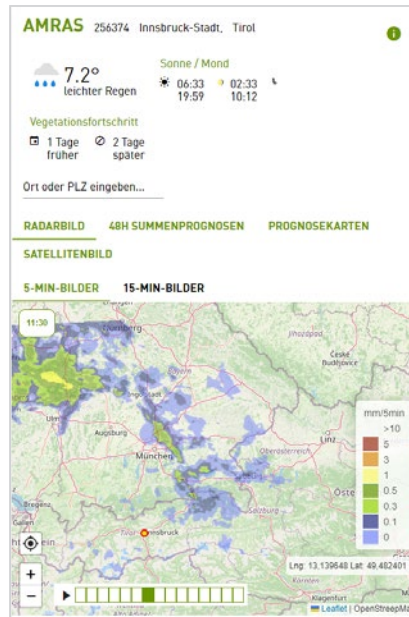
AMRAS 256374 Innsbruck-Stadt, Tirol

7.2°
leichter Regen

Sonne / Mond
06:33
19:59
02:33
10:12

Vegetationsfortschritt
1 Tage früher
2 Tage später

Ort oder PLZ eingeben...

RADARBILD
48H SUMMENPROGNOSEN
PROGNOSEKARTEN
SATELLITENBILD

5-MIN-BILDER
15-MIN-BILDER

11:30

Nürnberg
České Budějovice
Augsburg
München
Linz
Oberösterreich
Salzburg
Innsbruck
Öste
Klagenfurt
Kärnten

| mm/5min |
|---|
| >10 |
| 5 |
| 3 |
| 1 |
| 0.5 |
| 0.3 |
| 0.1 |
| 0 |

+
−

Lng: 13.139648 Lat: 49.482401

Leaflet | OpenStreetMa